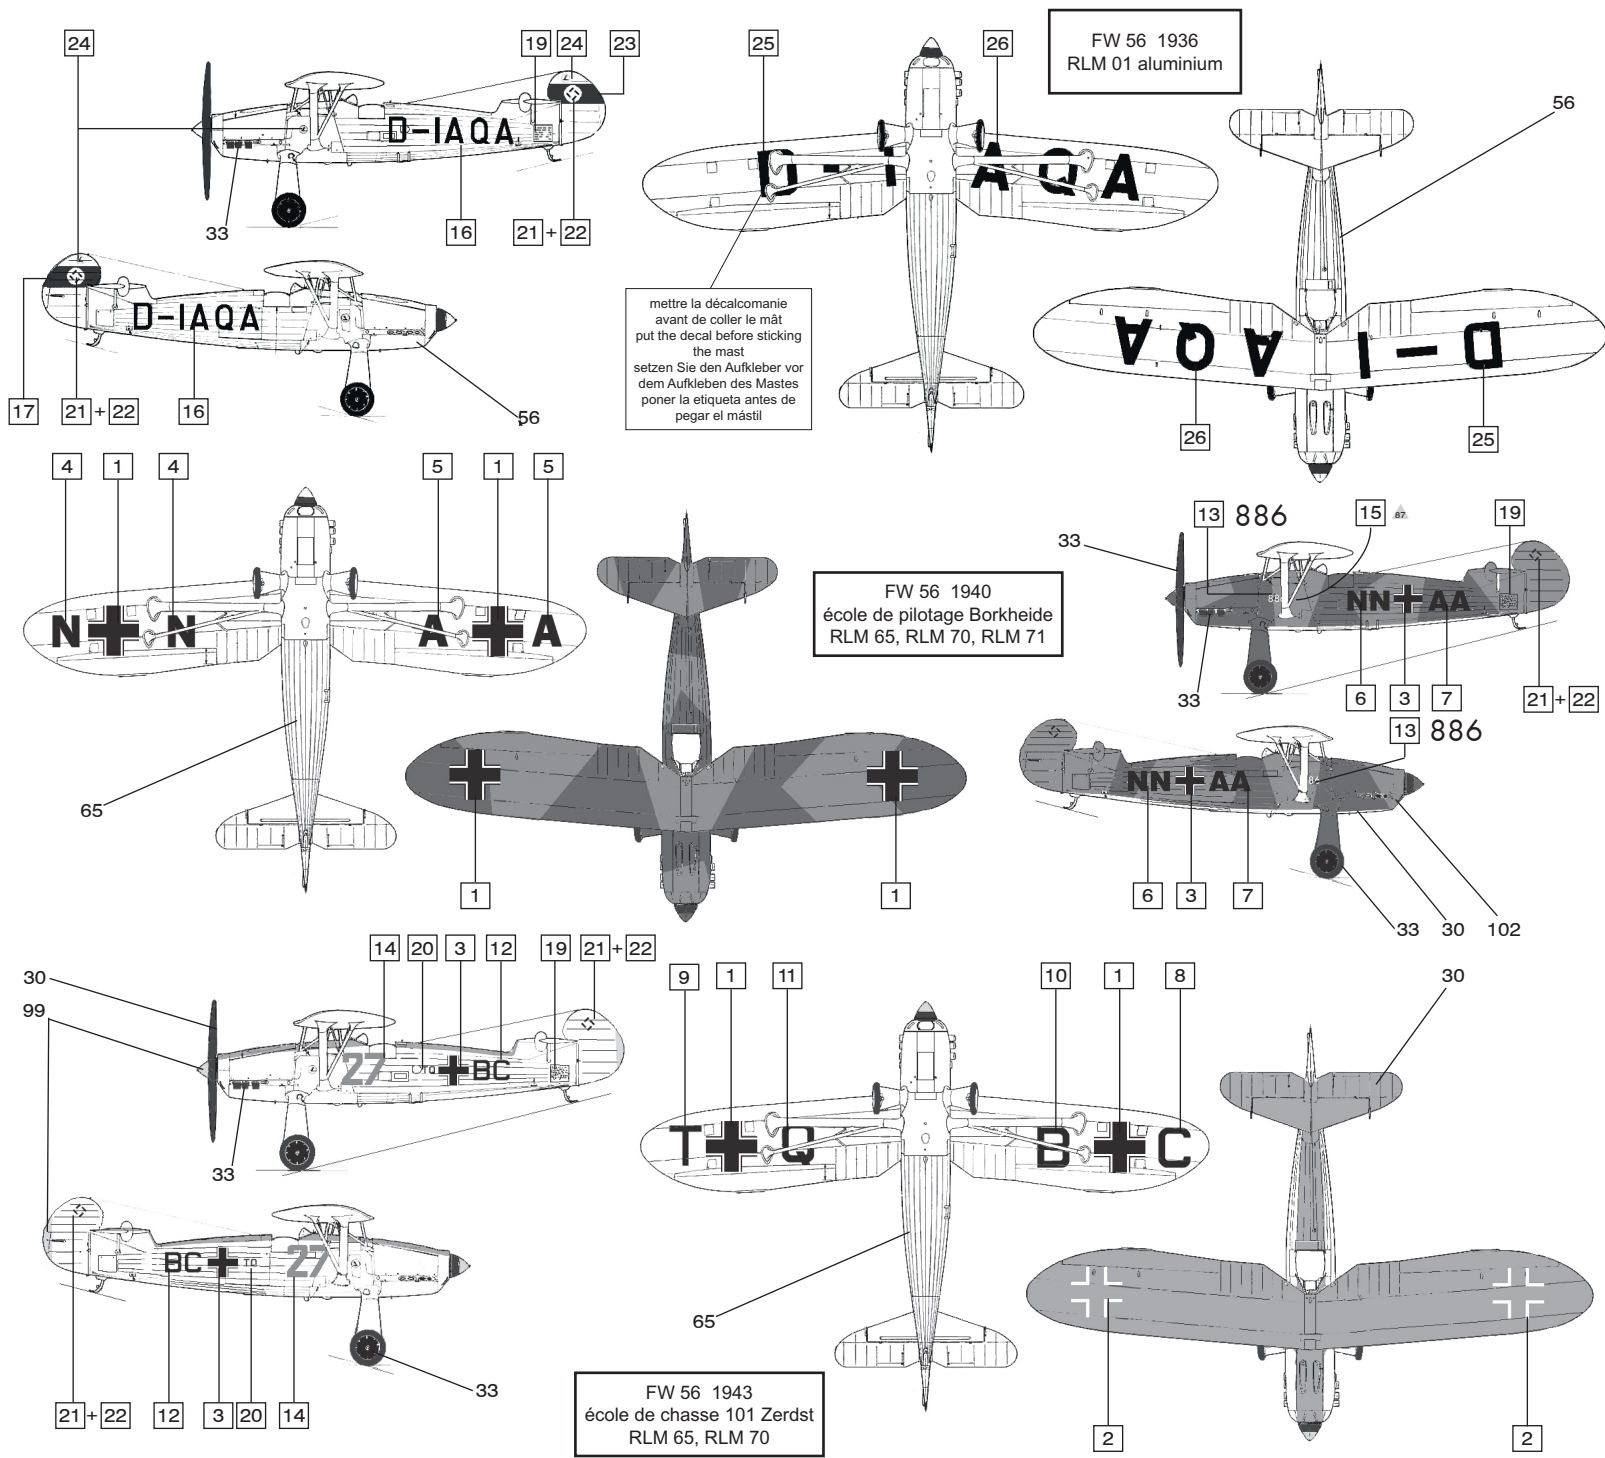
24

19 24 23

D-IAQA

33

16

21 + 22

D-IAQA

17

21 + 22

16

56

25

26

D-IAQA

mettre la décalcomanie avant de coller le mât
put the decal before sticking the mast
setzen Sie den Aufkleber vor dem Aufkleben des Mastes
poner la etiqueta antes de pegar el mástil

FW 56 1936
RLM 01 aluminium

56

D-IAQA

26

25

4 1 4

N N

5 1 5

A A

65

FW 56 1940
école de pilotage Borkheide
RLM 65, RLM 70, RLM 71

1

1

13 886

15

19

33

NN AA

33

6 3 7

21 + 22

13 886

NN AA

6 3 7

33 30 102

14 20 3 12

19 21 + 22

30

99

27 BC

33

BC 27

21 + 22 12 3 20 14

33

9 1 11

10 1 8

T Q

B C

65

FW 56 1943
école de chasse 101 Zerdst
RLM 65, RLM 70

30

2

2